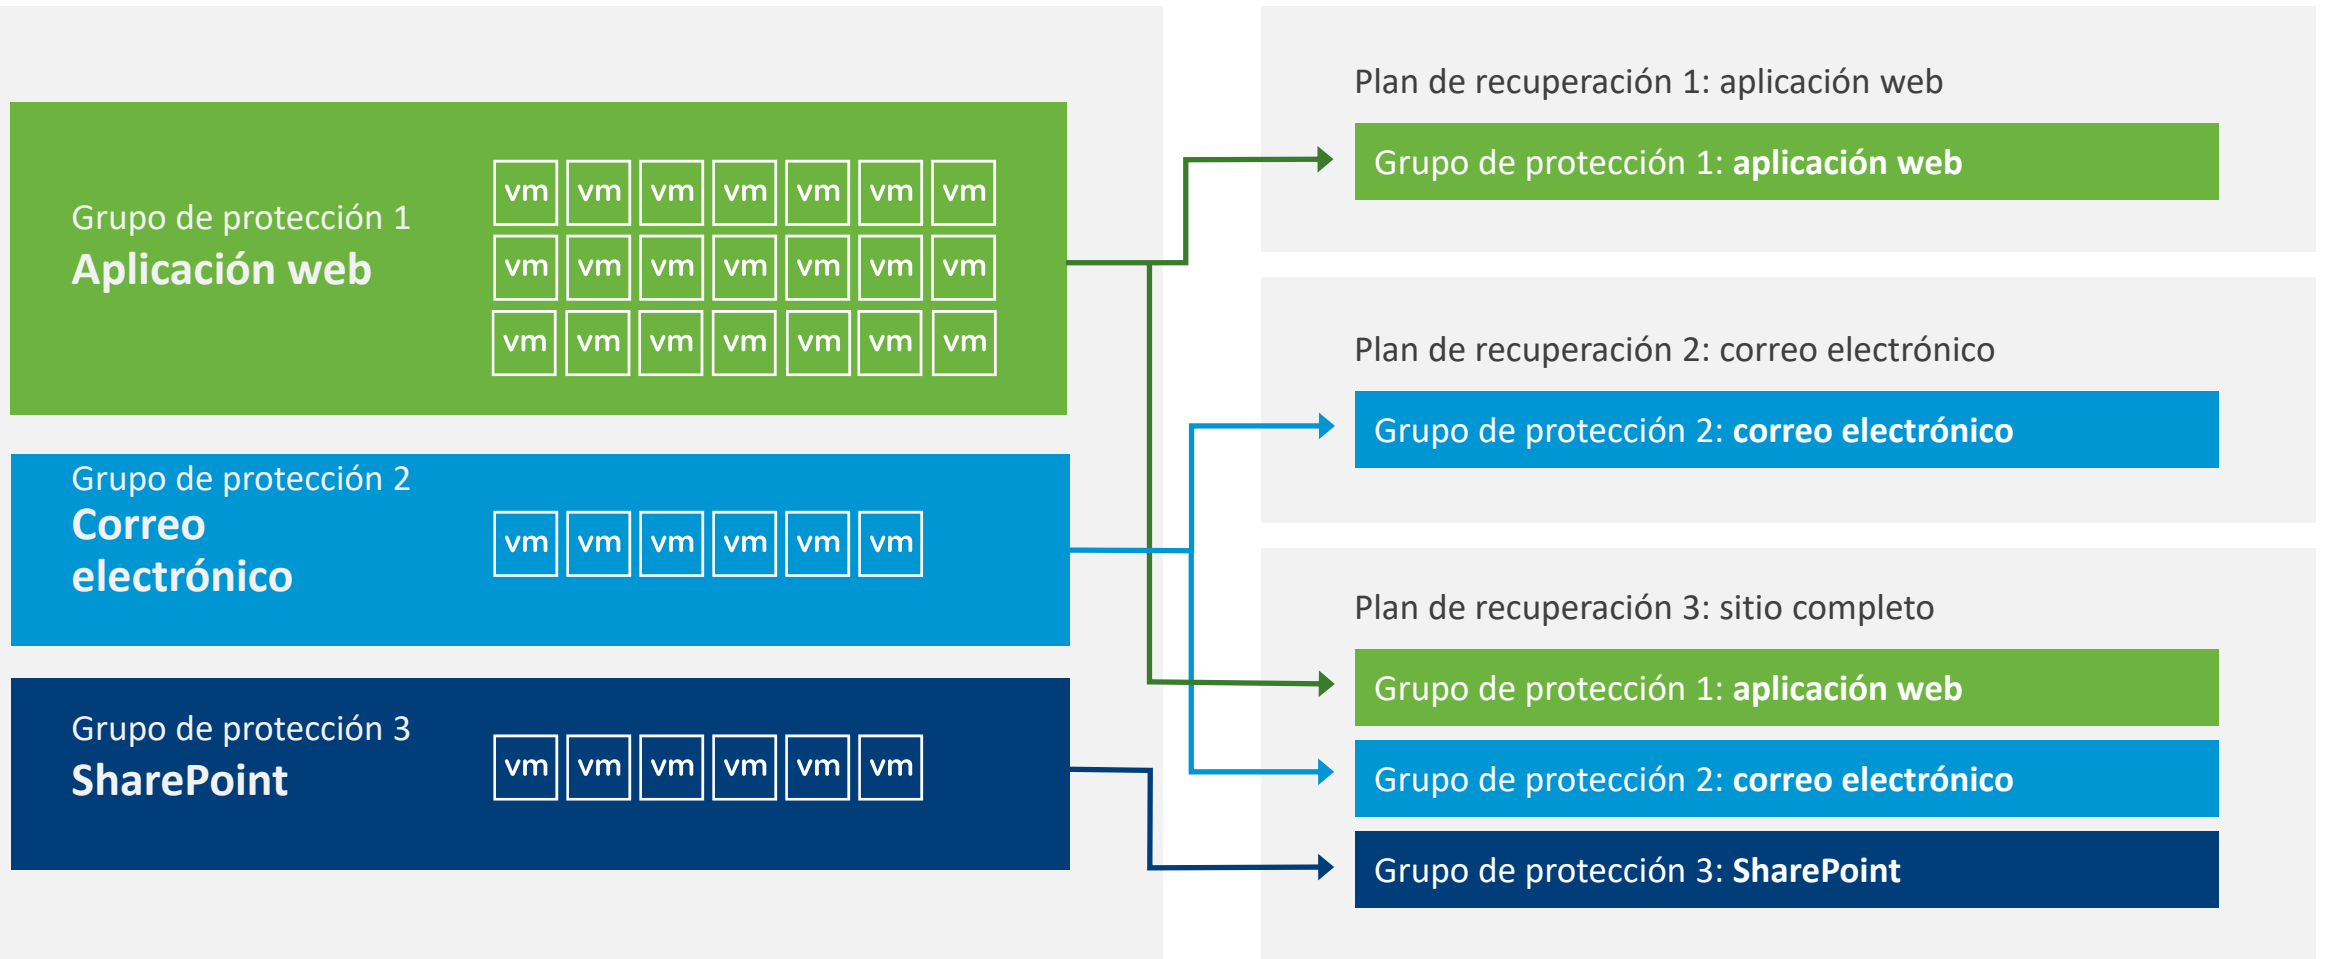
Grupo de protección 1
Aplicación web

vm vm vm vm vm vm vm
vm vm vm vm vm vm vm
vm vm vm vm vm vm vm

Grupo de protección 2
Correo electrónico

vm vm vm vm vm vm

Grupo de protección 3
SharePoint

vm vm vm vm vm vm

Plan de recuperación 1: aplicación web

Grupo de protección 1: **aplicación web**

Plan de recuperación 2: correo electrónico

Grupo de protección 2: **correo electrónico**

Plan de recuperación 3: sitio completo

Grupo de protección 1: **aplicación web**

Grupo de protección 2: **correo electrónico**

Grupo de protección 3: **SharePoint**